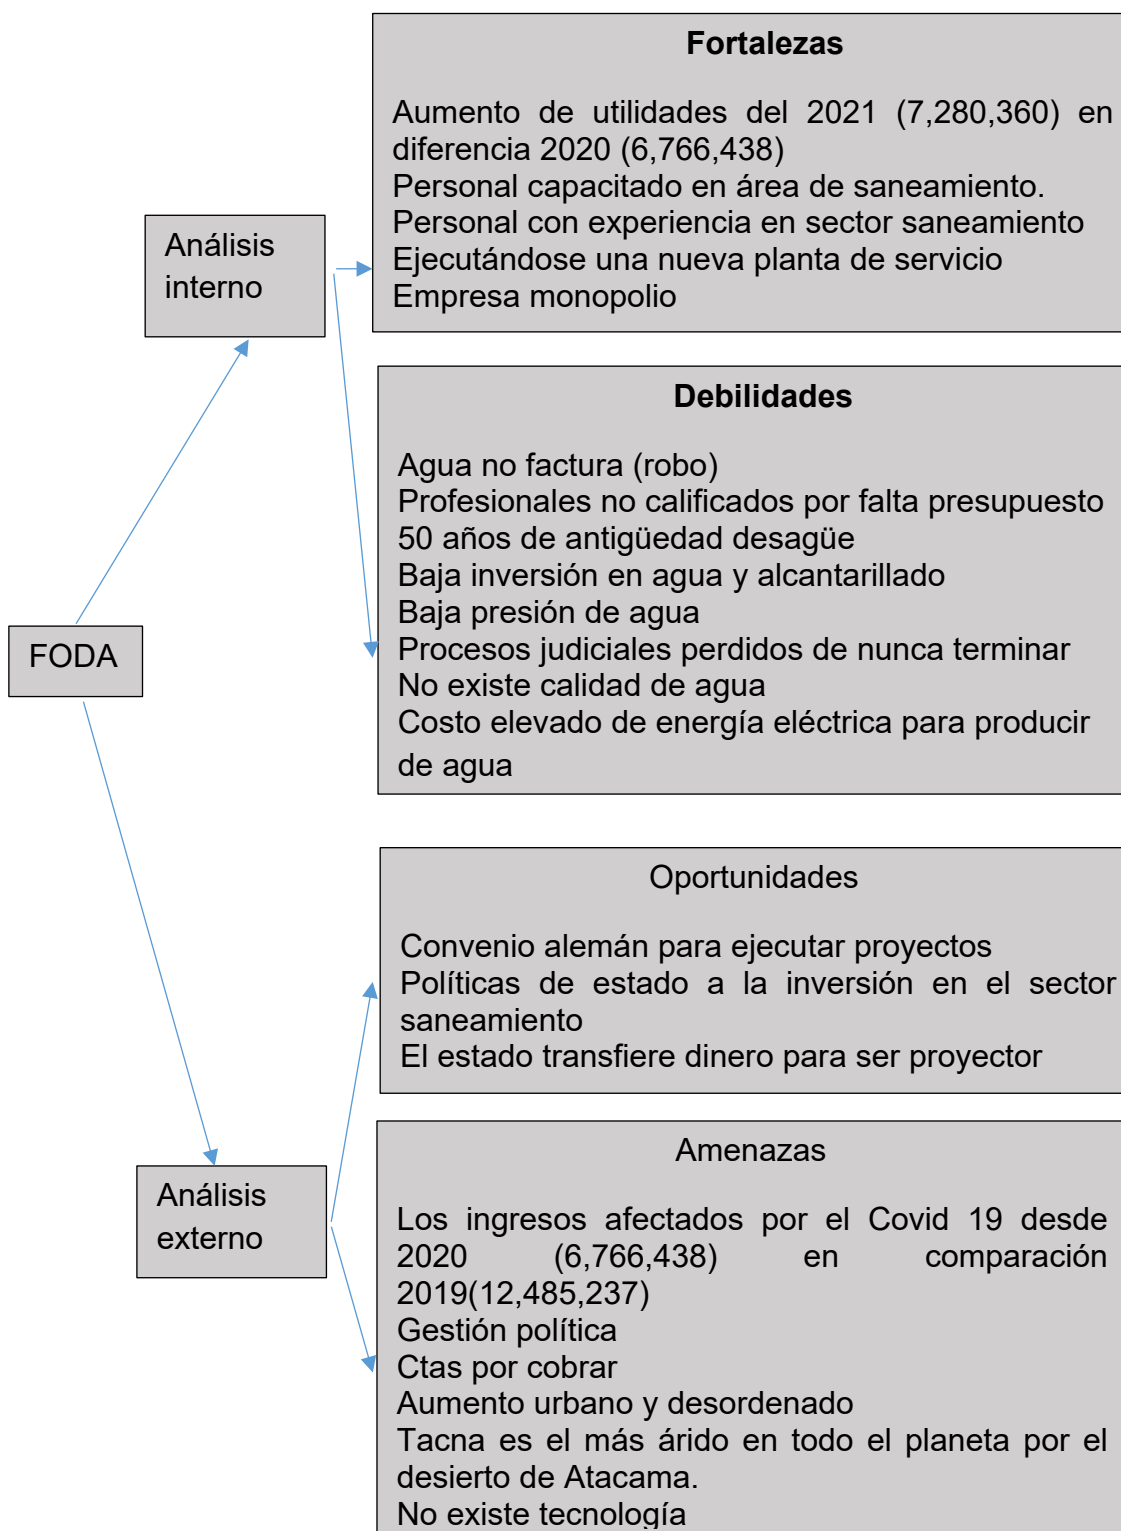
FODA

Análisis interno

Fortalezas

Aumento de utilidades del 2021 (7,280,360) en diferencia 2020 (6,766,438)
Personal capacitado en área de saneamiento.
Personal con experiencia en sector saneamiento
Ejecutándose una nueva planta de servicio
Empresa monopolio

Debilidades

Agua no factura (robo)
Profesionales no calificados por falta presupuesto
50 años de antigüedad desagüe
Baja inversión en agua y alcantarillado
Baja presión de agua
Procesos judiciales perdidos de nunca terminar
No existe calidad de agua
Costo elevado de energía eléctrica para producir de agua

Análisis externo

Oportunidades

Convenio alemán para ejecutar proyectos
Políticas de estado a la inversión en el sector saneamiento
El estado transfiere dinero para ser proyector

Amenazas

Los ingresos afectados por el Covid 19 desde 2020 (6,766,438) en comparación 2019(12,485,237)
Gestión política
Ctas por cobrar
Aumento urbano y desordenado
Tacna es el más árido en todo el planeta por el desierto de Atacama.
No existe tecnología